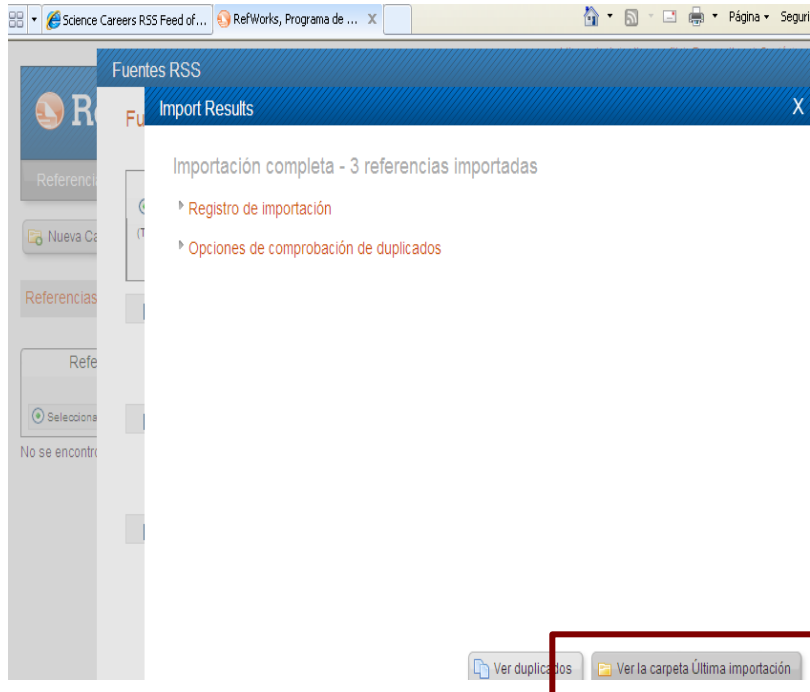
Science Careers RSS Feed of... RefWorks, Programa de ... X

Página ▾ Seguri

Fuentes RSS

R

Fu

Import Results

X

Referenci

Nueva Ca

Referencias

Refe

Selecciona

No se encontr

Importación completa - 3 referencias importadas

Registro de importación

Opciones de comprobación de duplicados

Ver duplicados

Ver la carpeta Última importación